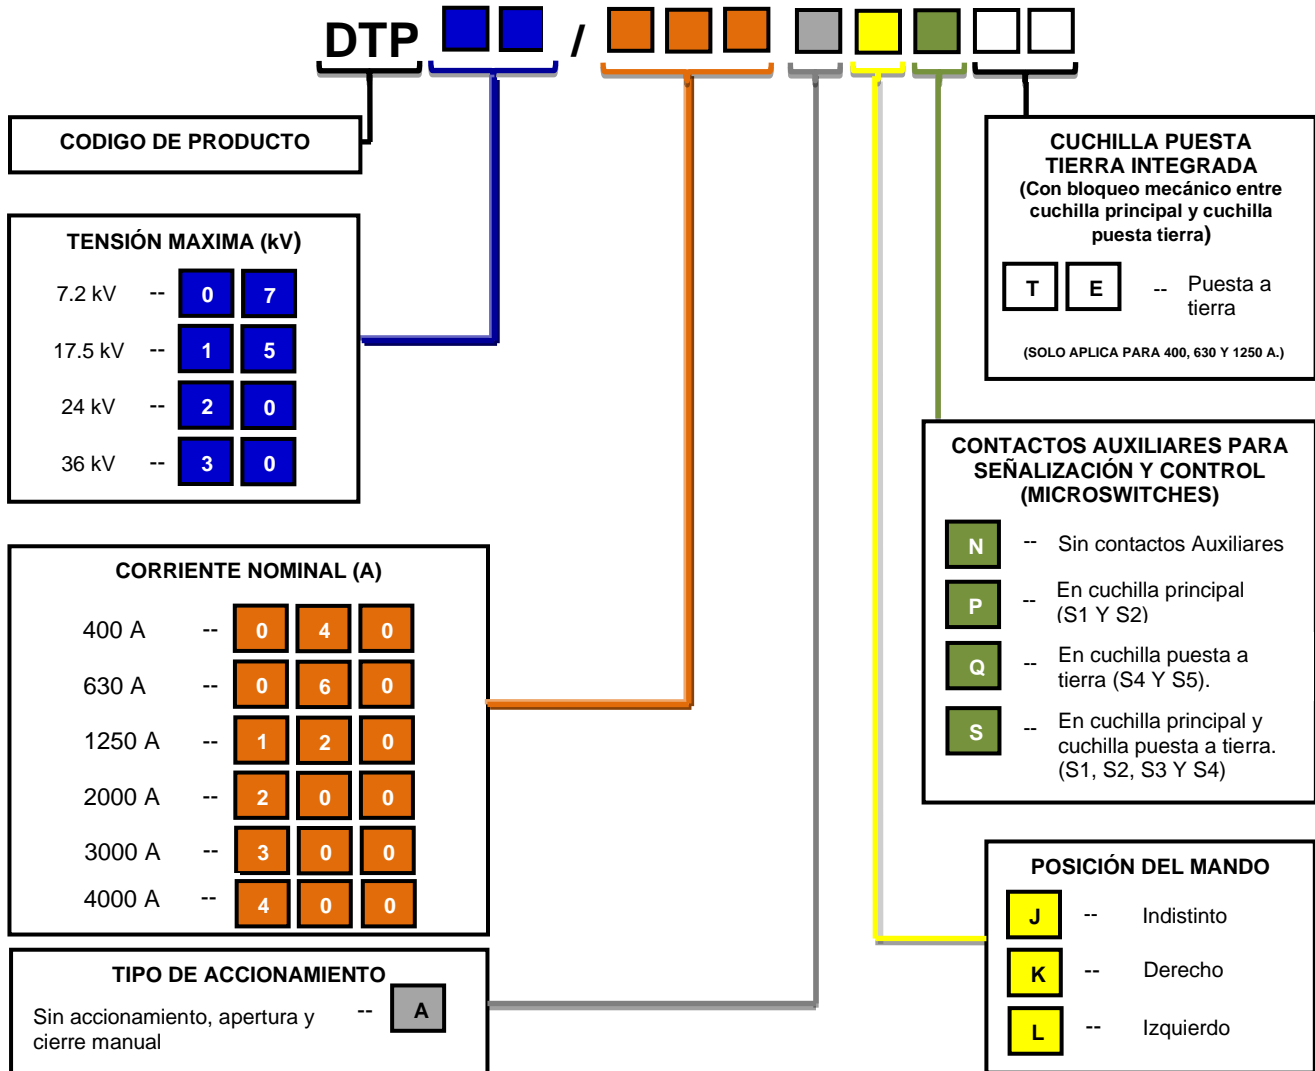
DTP /

CODIGO DE PRODUCTO

TENSIÓN MAXIMA (kV)

7.2 kV -- 0 7
17.5 kV -- 1 5
24 kV -- 2 0
36 kV -- 3 0

CORRIENTE NOMINAL (A)

400 A -- 0 4 0
630 A -- 0 6 0
1250 A -- 1 2 0
2000 A -- 2 0 0
3000 A -- 3 0 0
4000 A -- 4 0 0

TIPO DE ACCIONAMIENTO

Sin accionamiento, apertura y cierre manual -- A

CUCHILLA PUESTA TIERRA INTEGRADA
(Con bloqueo mecánico entre cuchilla principal y cuchilla puesta tierra)

T E -- Puesta a tierra

(SOLO APLICA PARA 400, 630 Y 1250 A.)

CONTACTOS AUXILIARES PARA SEÑALIZACIÓN Y CONTROL (MICROSWITCHES)

N -- Sin contactos Auxiliares
P -- En cuchilla principal (S1 Y S2)
Q -- En cuchilla puesta a tierra (S4 Y S5).
S -- En cuchilla principal y cuchilla puesta a tierra. (S1, S2, S3 Y S4)

POSICIÓN DEL MANDO

J -- Indistinto
K -- Derecho
L -- Izquierdo